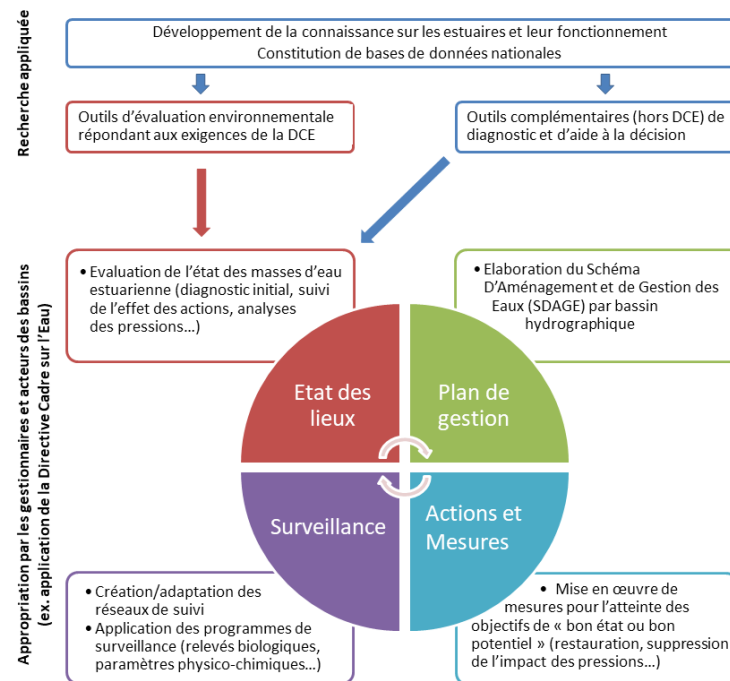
Recherche appliquée

Développement de la connaissance sur les estuaires et leur fonctionnement
Constitution de bases de données nationales

Outils d'évaluation environnementale répondant aux exigences de la DCE

Outils complémentaires (hors DCE) de diagnostic et d'aide à la décision

Appropriation par les gestionnaires et acteurs des bassins (ex. application de la Directive Cadre sur l'Eau)

• Evaluation de l'état des masses d'eau estuarienne (diagnostic initial, suivi de l'effet des actions, analyses des pressions...)

• Elaboration du Schéma D'Aménagement et de Gestion des Eaux (SDAGE) par bassin hydrographique

Etat des lieux

Plan de gestion

Surveillance

Actions et Mesures

• Création/adaptation des réseaux de suivi
• Application des programmes de surveillance (relevés biologiques, paramètres physico-chimiques...)

• Mise en œuvre de mesures pour l'atteinte des objectifs de « bon état ou bon potentiel » (restauration, suppression de l'impact des pressions...)